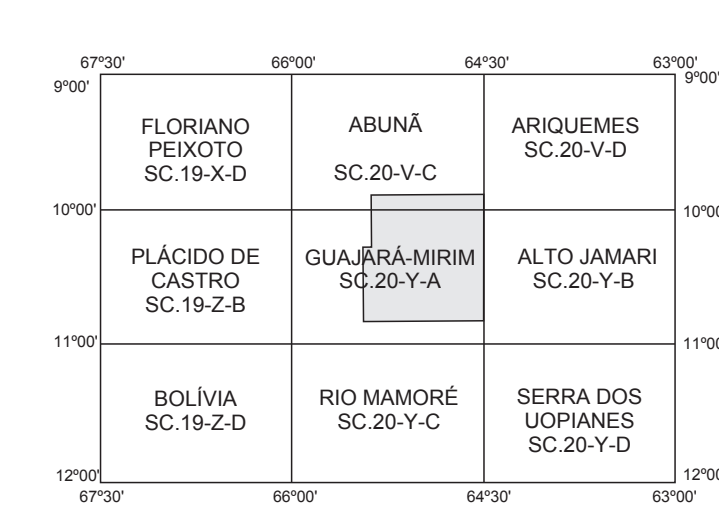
67º30' 66º00' 64º30' 63º00'

9º00' 9º00'

| FLORIANO PEIXOTO SC.19-X-D | ABUNÃ SC.20-V-C | ARIQUEMES SC.20-V-D |
|---|---|---|
| PLÁCIDO DE CASTRO SC.19-Z-B | GUAJARÁ-MIRIM SC.20-Y-A | ALTO JAMARI SC.20-Y-B |
| BOLÍVIA SC.19-Z-D | RIO MAMORÉ SC.20-Y-C | SERRA DOS UOPIANES SC.20-Y-D |

10º00' 10º00

11º00' 11º00

12º00' 12º00

67º30' 66º00' 64º30' 63º00'